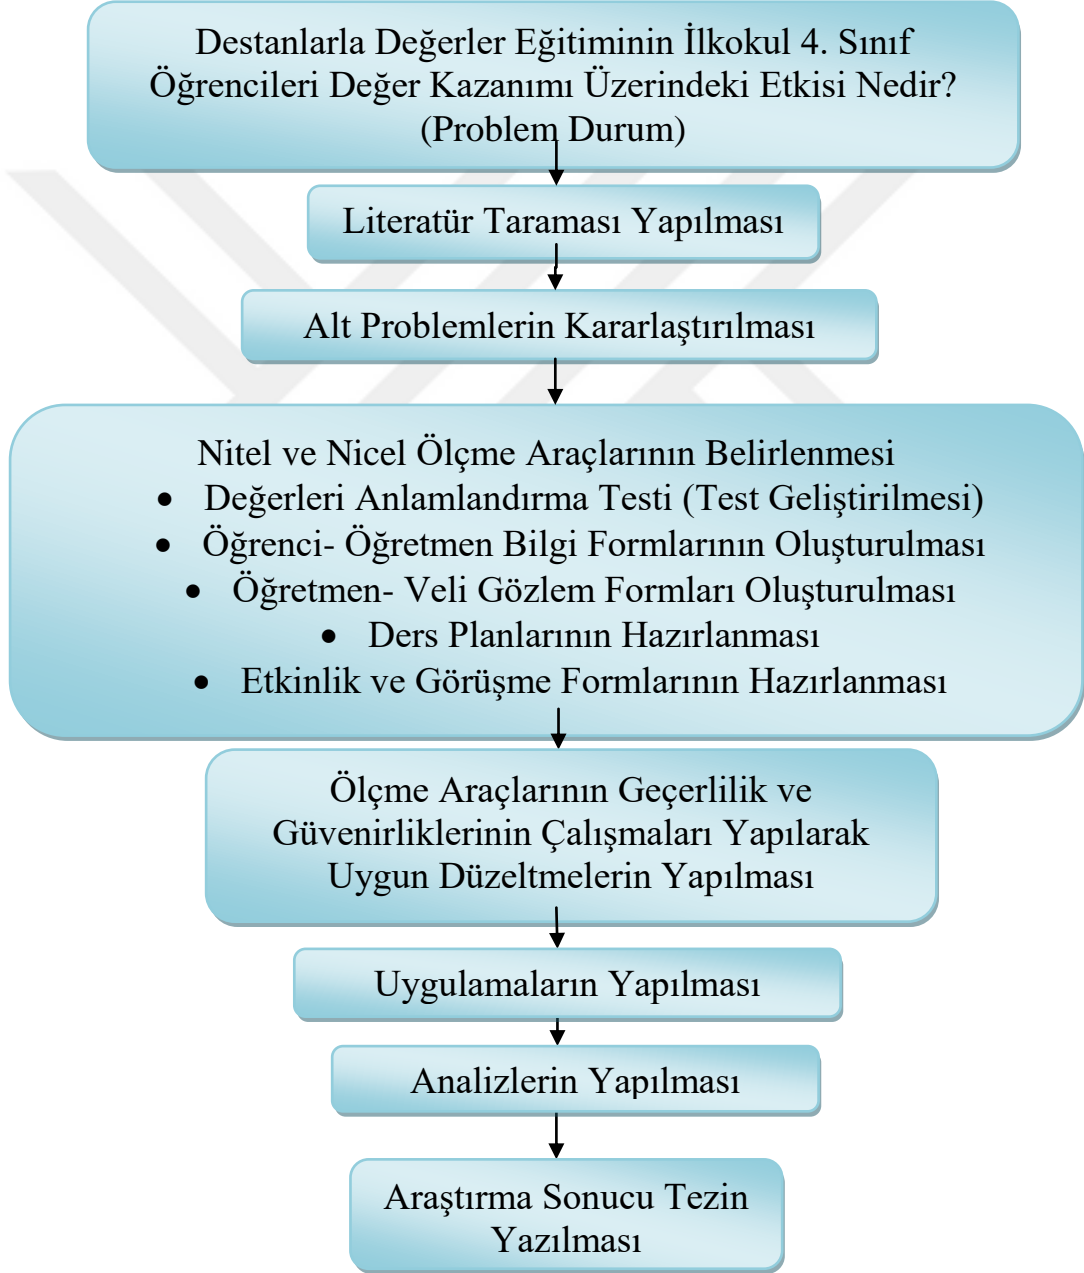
Destanlarla Değerler Eğitiminin İlkokul 4. Sınıf Öğrencileri Değer Kazanımı Üzerindeki Etkisi Nedir? (Problem Durum)

Literatür Taraması Yapılması

Alt Problemlerin Kararlaştırılması

Nitel ve Nicel Ölçme Araçlarının Belirlenmesi
- Değerleri Anlamlandırma Testi (Test Geliştirilmesi)
- Öğrenci- Öğretmen Bilgi Formlarının Oluşturulması
- Öğretmen- Veli Gözlem Formları Oluşturulması
- Ders Planlarının Hazırlanması
- Etkinlik ve Görüşme Formlarının Hazırlanması

Ölçme Araçlarının Geçerlilik ve Güvenirliklerinin Çalışmaları Yapılarak Uygun Düzeltmelerin Yapılması

Uygulamaların Yapılması

Analizlerin Yapılması

Araştırma Sonucu Tezin Yazılması